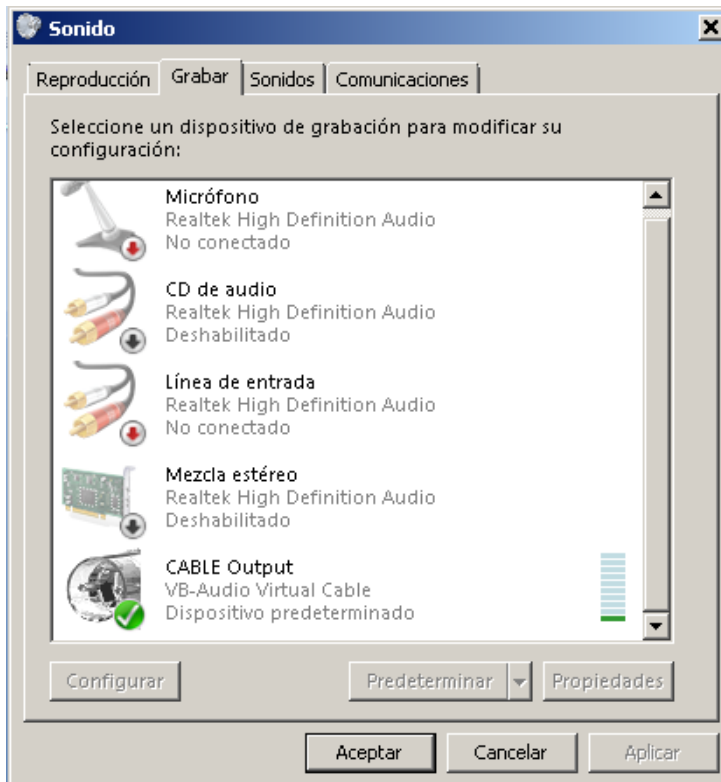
Sonido

Reproducción | Grabar | Sonidos | Comunicaciones

Seleccione un dispositivo de grabación para modificar su configuración:

Micrófono
Realtek High Definition Audio
No conectado

CD de audio
Realtek High Definition Audio
Deshabilitado

Línea de entrada
Realtek High Definition Audio
No conectado

Mezcla estéreo
Realtek High Definition Audio
Deshabilitado

CABLE Output
VB-Audio Virtual Cable
Dispositivo predeterminado

Configurar | Predeterminar | Propiedades

Aceptar | Cancelar | Aplicar